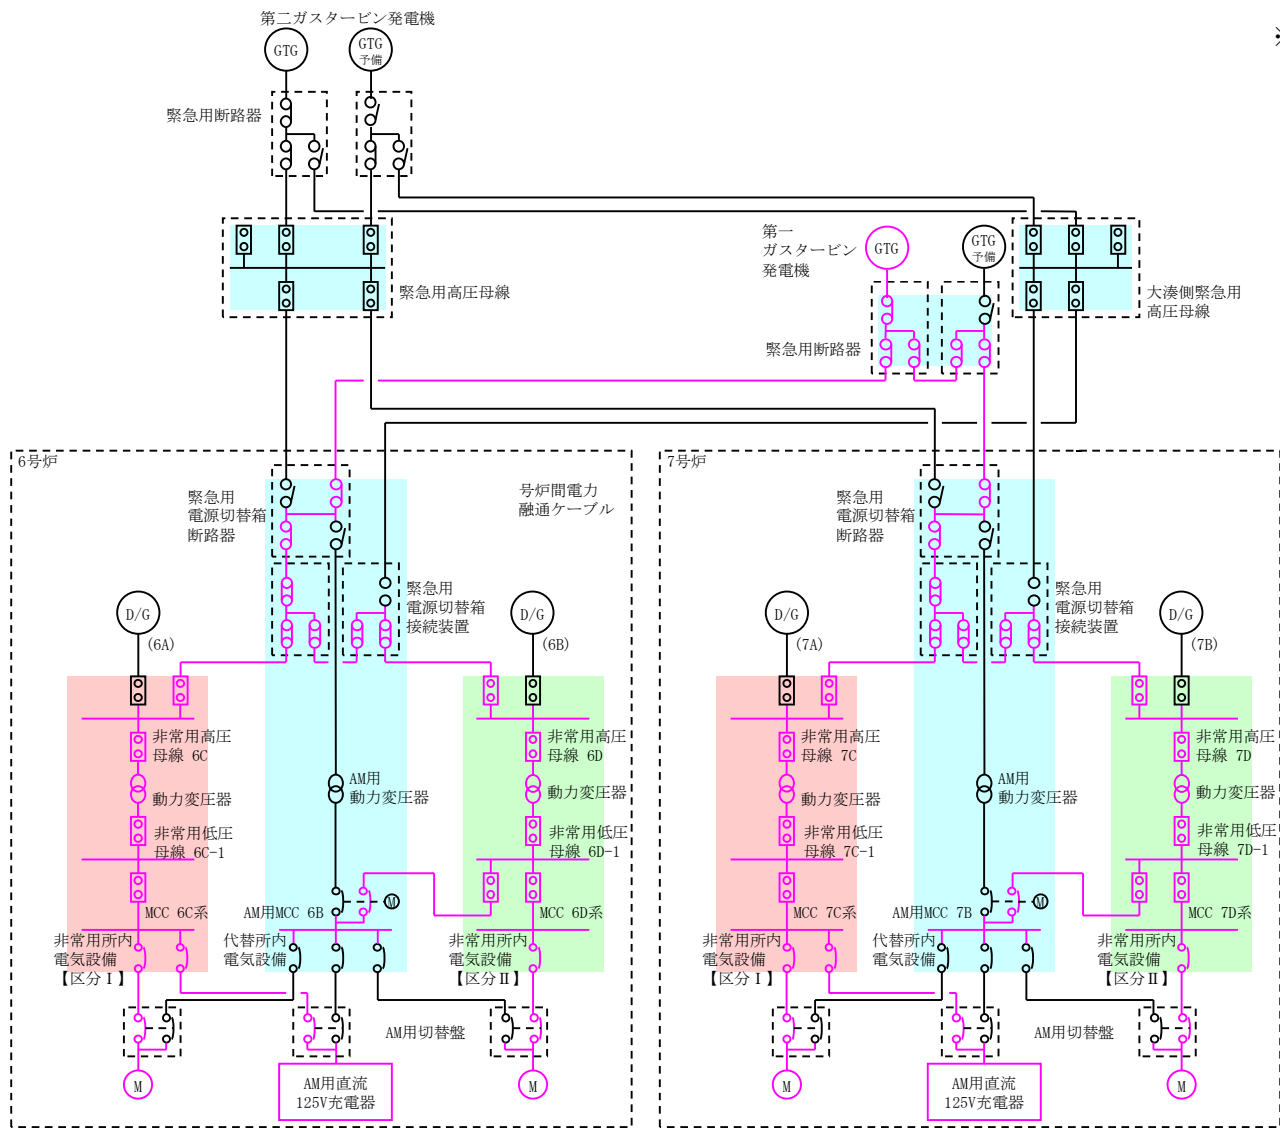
第二ガスタービン発電機

GTG

GTG
予備

緊急用断路器

緊急用高圧母線

第一
ガスタービン
発電機

GTG

GTG
予備

大湊側緊急用
高圧母線

緊急用断路器

6号炉

号炉間電力
融通ケーブル

緊急用
電源切替箱
断路器

緊急用
電源切替箱
接続装置

D/G
(6A)

D/G
(6B)

非常用高圧
母線 6C

動力変圧器

非常用低圧
母線 6C-1

MCC 6C系

AM用
動力変圧器

AM用MCC 6B

M

非常用高圧
母線 6D

動力変圧器

非常用低圧
母線 6D-1

MCC 6D系

非常用所内
電気設備
【区分Ⅰ】

代替所内
電気設備

非常用所内
電気設備
【区分Ⅱ】

AM用切替盤

M

AM用直流
125V充電器

M

7号炉

緊急用
電源切替箱
断路器

緊急用
電源切替箱
接続装置

D/G
(7A)

D/G
(7B)

非常用高圧
母線 7C

動力変圧器

非常用低圧
母線 7C-1

MCC 7C系

AM用
動力変圧器

AM用MCC 7B

M

非常用高圧
母線 7D

動力変圧器

非常用低圧
母線 7D-1

MCC 7D系

非常用所内
電気設備
【区分Ⅰ】

代替所内
電気設備

非常用所内
電気設備
【区分Ⅱ】

AM用切替盤

M

AM用直流
125V充電器

M